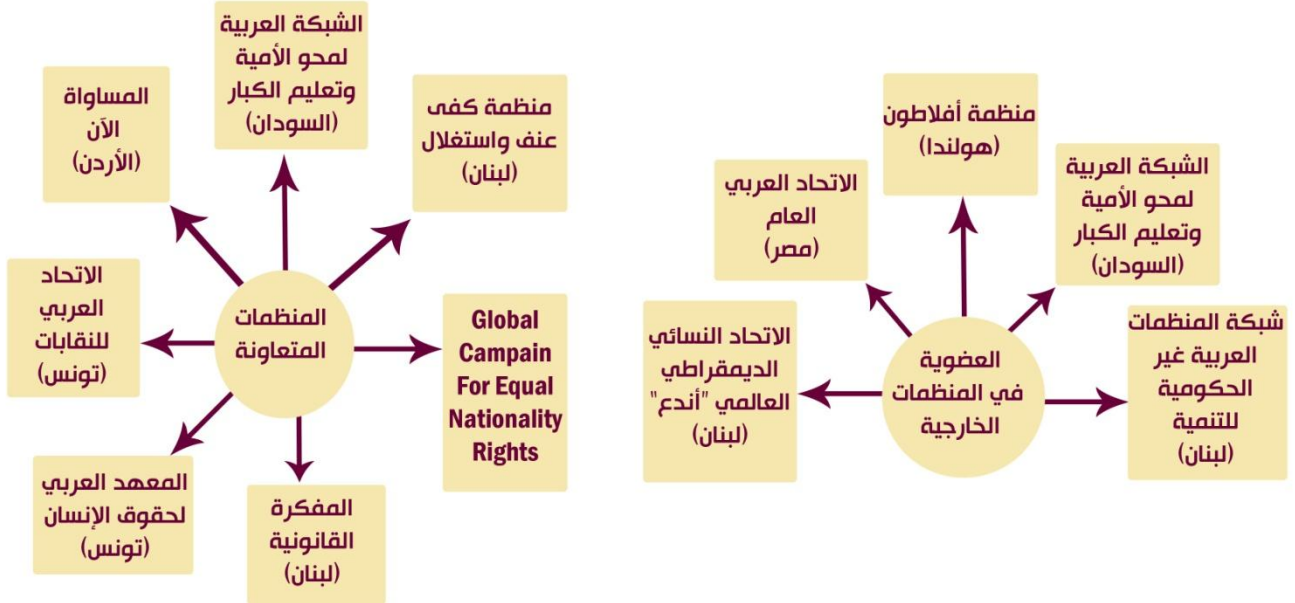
العضوية في المنظمات الخارجية

منظمة أفلاطون (هولندا)

الشبكة العربية لمحو الأمية وتعليم الكبار (السودان)

شبكة المنظمات العربية غير الحكومية للتنمية (لبنان)

الاتحاد النسائي الديمقراطي العالمي "أندع" (لبنان)

الاتحاد العربي العام (مصر)

المنظمات المتعاونة

الشبكة العربية لمحو الأمية وتعليم الكبار (السودان)

منظمة كفى عنف واستغلال (لبنان)

Global Campain For Equal Nationality Rights

المفكرة القانونية (لبنان)

المعهد العربي لحقوق الإنسان (تونس)

الاتحاد العربي للنقابات (تونس)

المساواة الآن (الأردن)